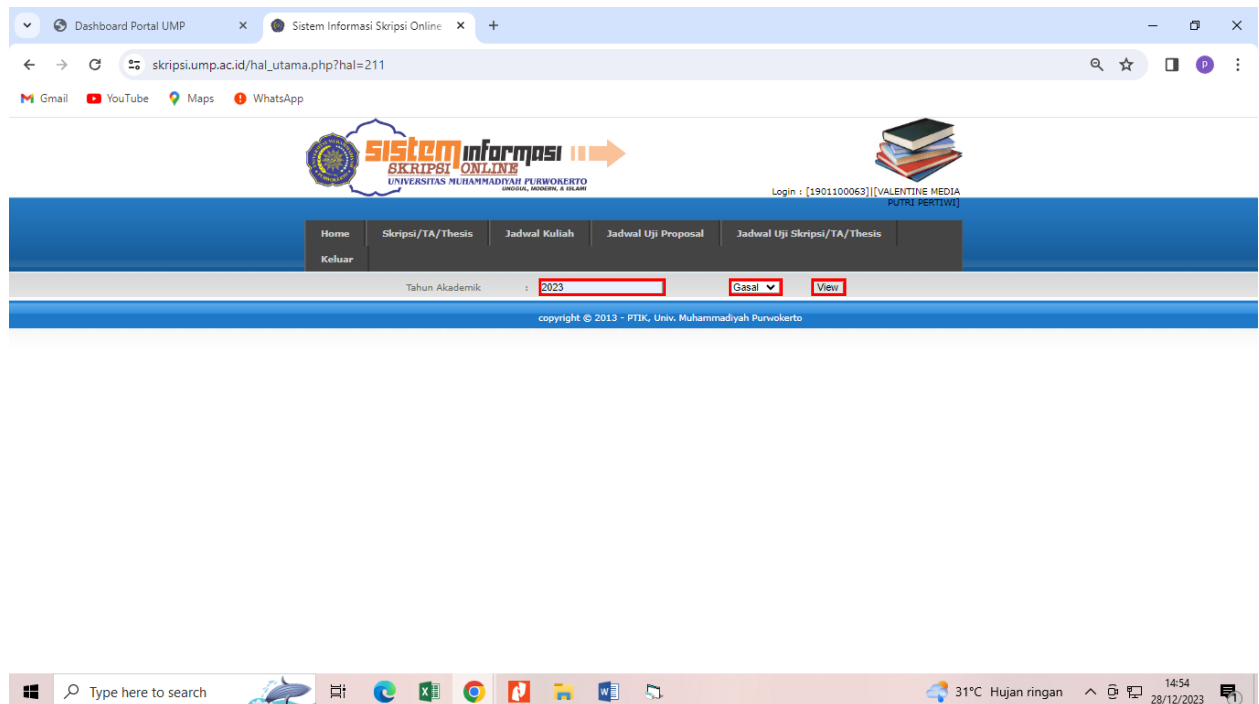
Dashboard Portal UMP
Sistem Informasi Skripsi Online
skripsi.ump.ac.id/hal_utama.php?hal=211
Gmail YouTube Maps WhatsApp

SISTEM INFORMASI
SKRIPSI ONLINE
UNIVERSITAS MUHAMMADIYAH PURWOKERTO
UNGGUL, MODERN, & ISLAMI

Login : [1901100063][VALENTINE MEDIA PUTRI PERTIWI]

Home | Skripsi/TA/Thesis | Jadwal Kuliah | Jadwal Uji Proposal | Jadwal Uji Skripsi/TA/Thesis | Keluar

Tahun Akademik : 2023 Gasal View

copyright © 2013 - PTIK, Univ. Muhammadiyah Purwokerto

Type here to search
31°C Hujan ringan
14:54
28/12/2023